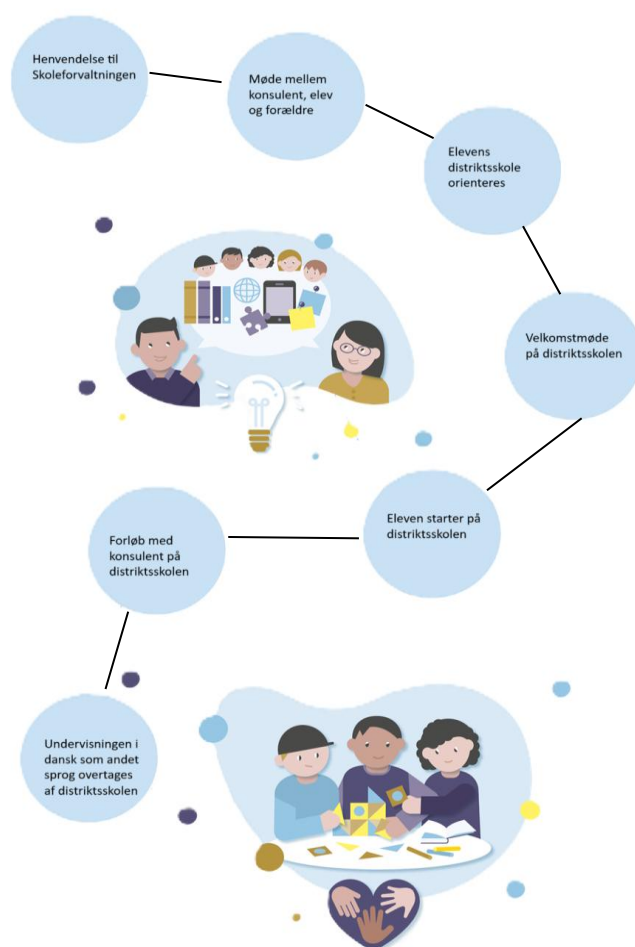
Henvendelse til Skoleforvaltningen

Møde mellem konsulent, elev og forældre

Elevens distriktsskole orienteres

Velkomstmøde på distriktsskolen

Eleven starter på distriktsskolen

Forløb med konsulent på distriktsskolen

Undervisningen i dansk som andet sprog overtages af distriktsskolen